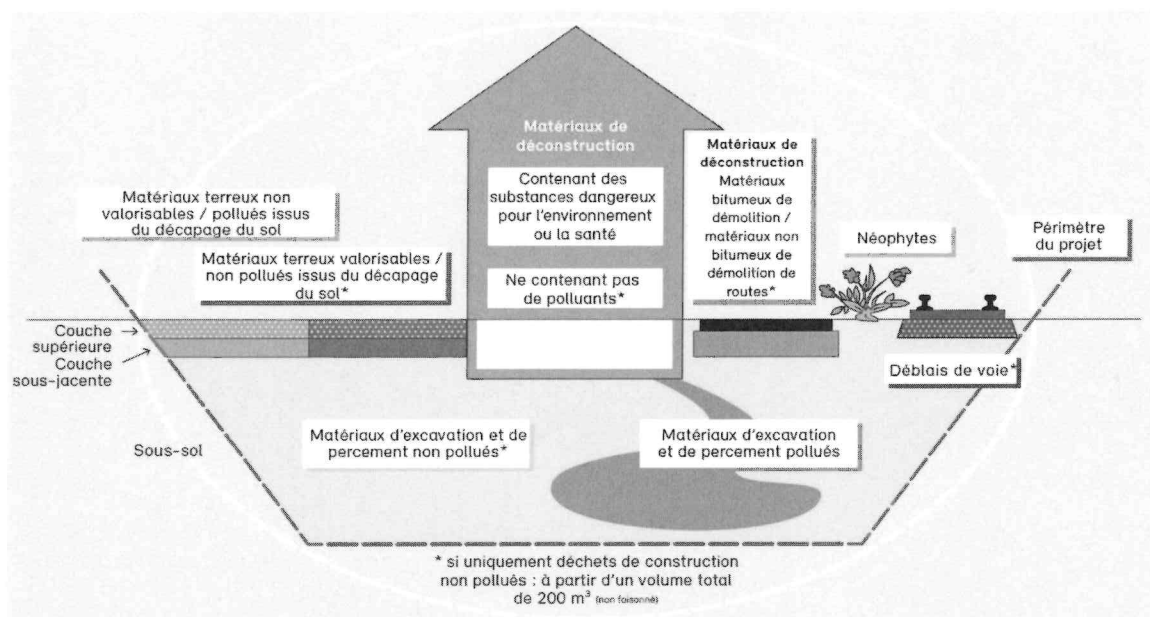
Matériaux de déconstruction

Contenant des substances dangereux pour l'environnement ou la santé

Ne contenant pas de polluants*

Matériaux de déconstruction Matériaux bitumeux de démolition / matériaux non bitumeux de démolition de routes*

Matériaux terreux non valorisables / pollués issus du décapage du sol

Matériaux terreux valorisables / non pollués issus du décapage du sol*

Néophytes

Périmètre du projet

Couche supérieure

Couche sous-jacente

Déblais de voie*

Sous-sol

Matériaux d'excavation et de percement non pollués*

Matériaux d'excavation et de percement pollués

* si uniquement déchets de construction non pollués : à partir d'un volume total de 200 m$^3$ (non foisonné)